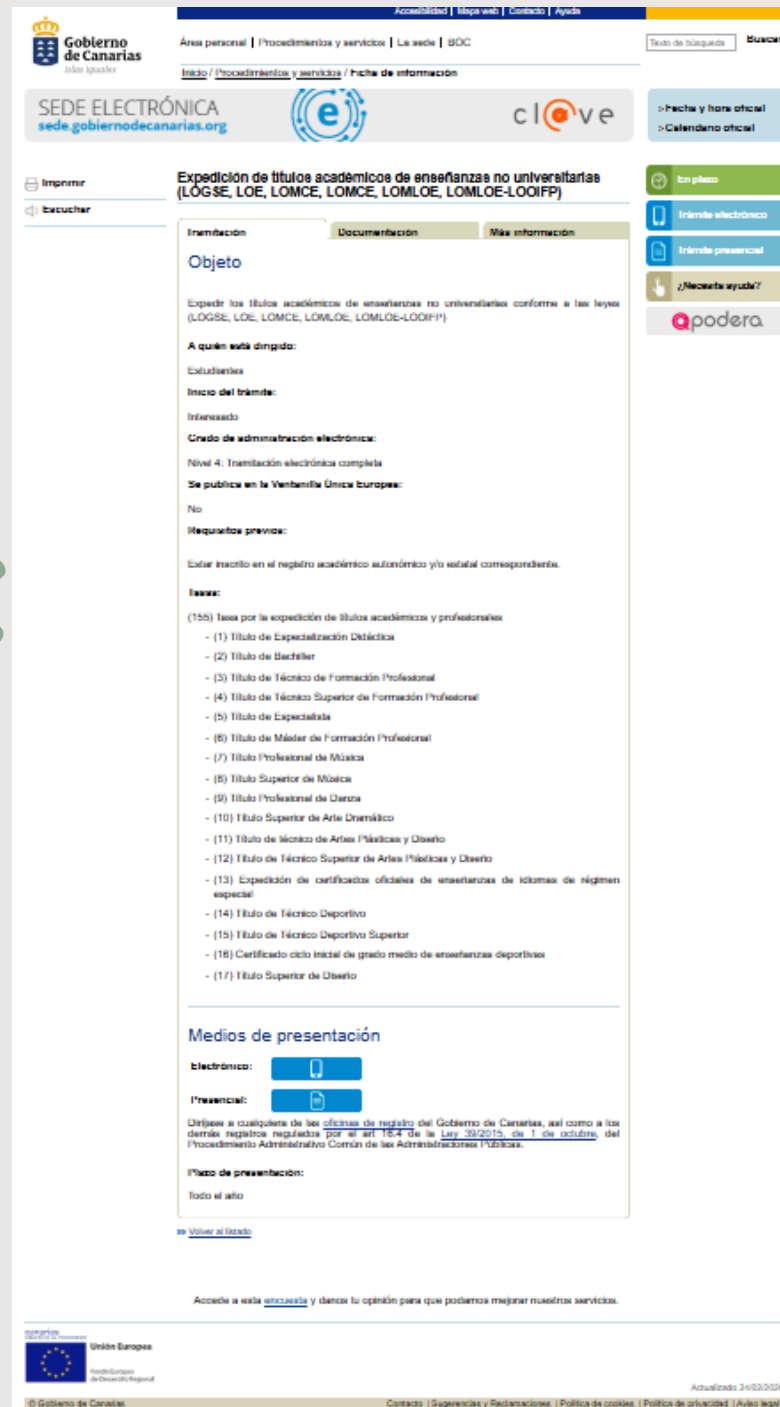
Accesibilidad | Mapa web | Contacto | Ayuda

Gobierno de Canarias
Islas iguales

Área personal | Procedimientos y servicios | La sede | BOC

Texto de búsqueda Buscar

Inicio / Procedimientos y servicios / Ficha de información

SEDE ELECTRÓNICA
sede.gobiernodecanarias.org

cl@ve

›Fecha y hora oficial
›Calendario oficial

Imprimir
Escuchar

Expedición de títulos académicos de enseñanzas no universitarias (LOGSE, LOE, LOMCE, LOMCE, LOMLOE, LOMLOE-LOOIFP)

En plazo
Trámite electrónico
Trámite presencial
¿Necesita ayuda?
apodera

Tramitación | Documentación | Más información

Objeto

Expedir los títulos académicos de enseñanzas no universitarias conforme a las leyes (LOGSE, LOE, LOMCE, LOMLOE, LOMLOE-LOOIFP)

A quién está dirigido:

Estudiantes

Inicio del trámite:

Interesado

Grado de administración electrónica:

Nivel 4: Tramitación electrónica completa

Se publica en la Ventanilla Única Europea:

No

Requisitos previos:

Estar inscrito en el registro académico autonómico y/o estatal correspondiente.

Tasas:

(155) Tasa por la expedición de títulos académicos y profesionales
- (1) Título de Especialización Didáctica
- (2) Título de Bachiller
- (3) Título de Técnico de Formación Profesional
- (4) Título de Técnico Superior de Formación Profesional
- (5) Título de Especialista
- (6) Título de Máster de Formación Profesional
- (7) Título Profesional de Música
- (8) Título Superior de Música
- (9) Título Profesional de Danza
- (10) Título Superior de Arte Dramático
- (11) Título de técnico de Artes Plásticas y Diseño
- (12) Título de Técnico Superior de Artes Plásticas y Diseño
- (13) Expedición de certificados oficiales de enseñanzas de idiomas de régimen especial
- (14) Título de Técnico Deportivo
- (15) Título de Técnico Deportivo Superior
- (16) Certificado ciclo inicial de grado medio de enseñanzas deportivas
- (17) Título Superior de Diseño

Medios de presentación

Electrónico:

Presencial:

Dirígase a cualquiera de las oficinas de registro del Gobierno de Canarias, así como a los demás registros regulados por el art 16.4 de la Ley 39/2015, de 1 de octubre, del Procedimiento Administrativo Común de las Administraciones Públicas.

Plazo de presentación:

Todo el año

» Volver al listado

Accede a esta encuesta y danos tu opinión para que podamos mejorar nuestros servicios.

Unión Europea
Fondo Europeo de Desarrollo Regional

Actualizado 24/02/202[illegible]

© Gobierno de Canarias

Contacto | Sugerencias y Reclamaciones | Política de cookies | Política de privacidad | Aviso legal